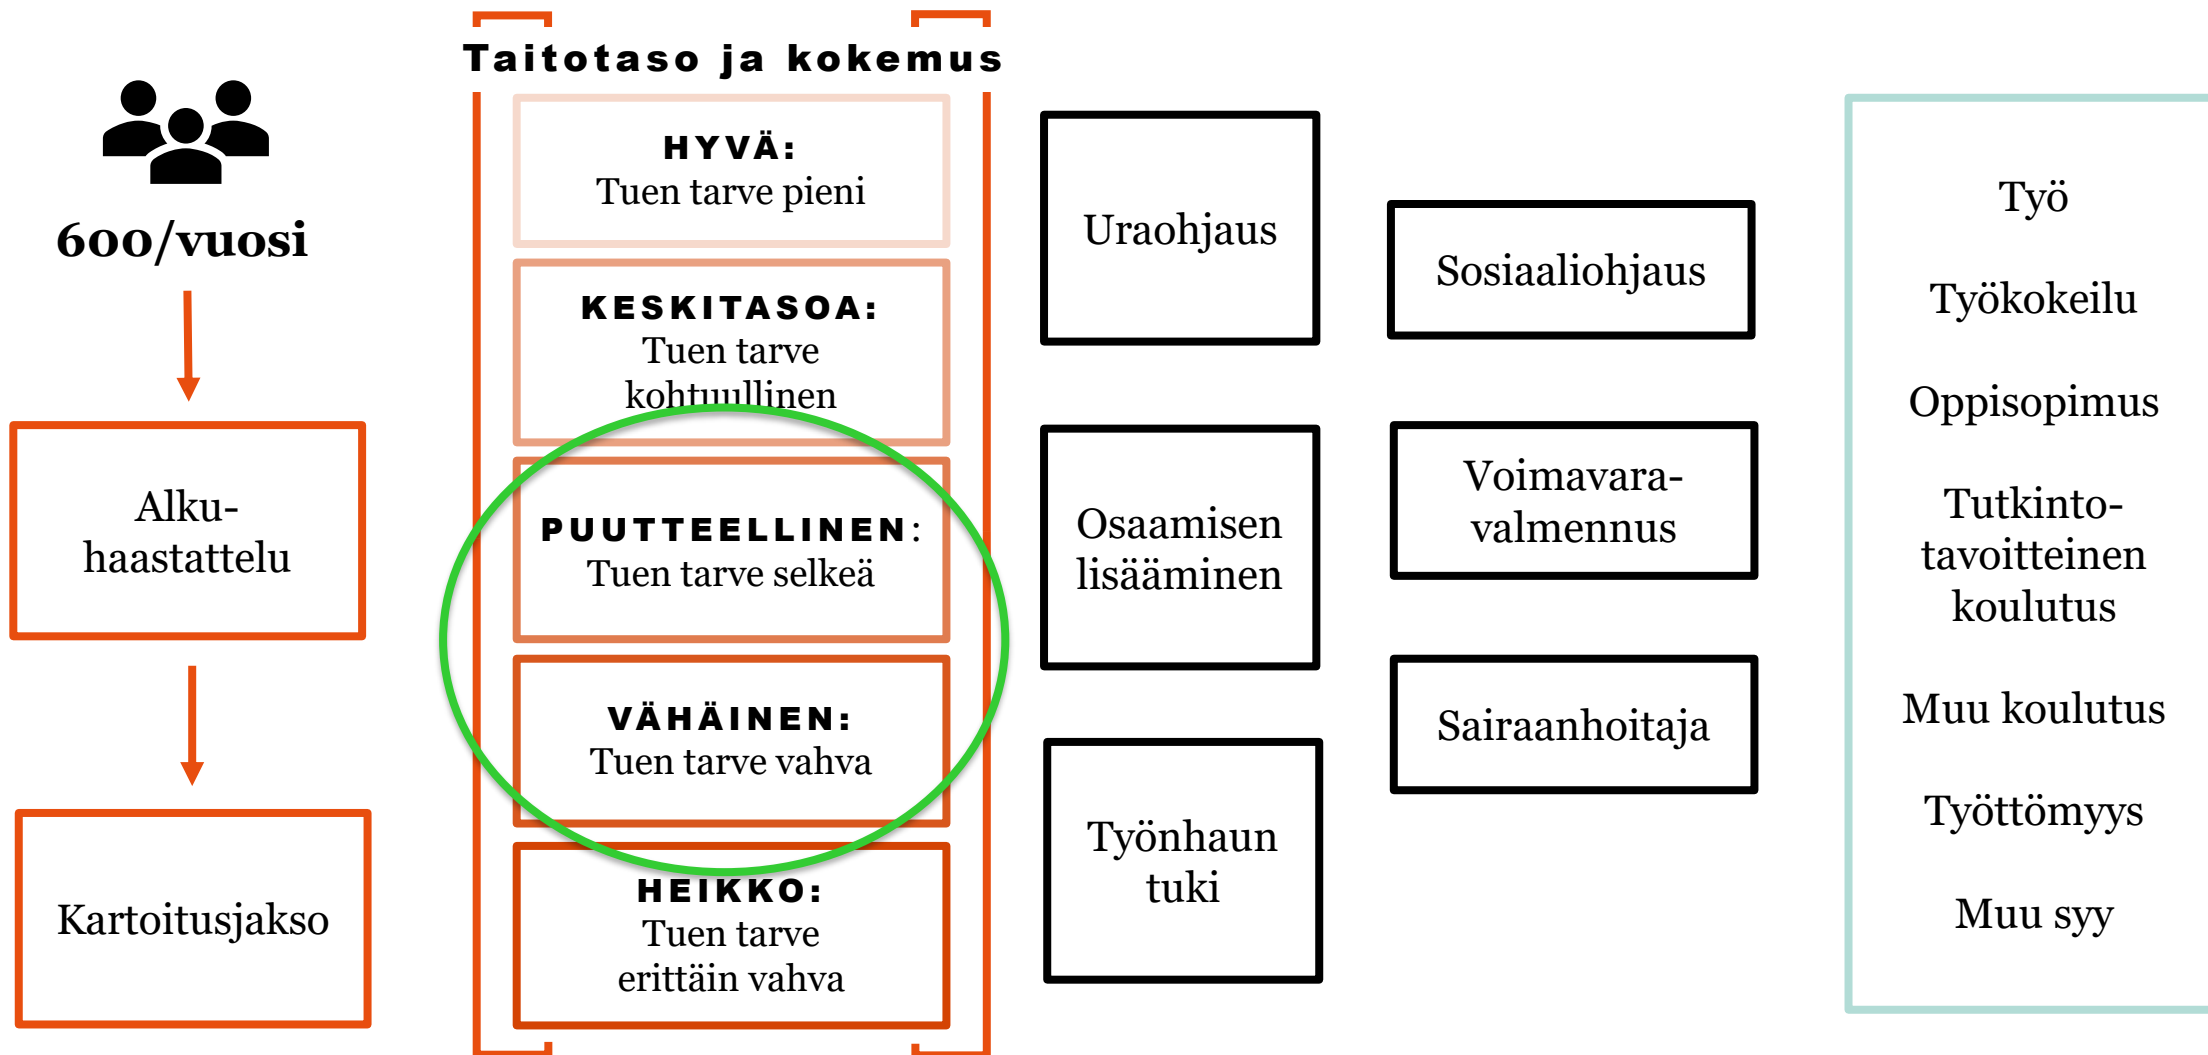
600/vuosi

Alku-haastattelu

Kartoitusjakso

Taitotaso ja kokemus

HYVÄ:
Tuen tarve pieni

KESKITASOA:
Tuen tarve kohtuullinen

PUUTTEELLINEN:
Tuen tarve selkeä

VÄHÄINEN:
Tuen tarve vahva

HEIKKO:
Tuen tarve erittäin vahva

Uraohjaus

Osaamisen lisääminen

Työnhaun tuki

Sosiaaliohjaus

Voimavara-valmennus

Sairaanhoitaja

Työ

Työkokeilu

Oppisopimus

Tutkinto-tavoitteinen koulutus

Muu koulutus

Työttömyys

Muu syy